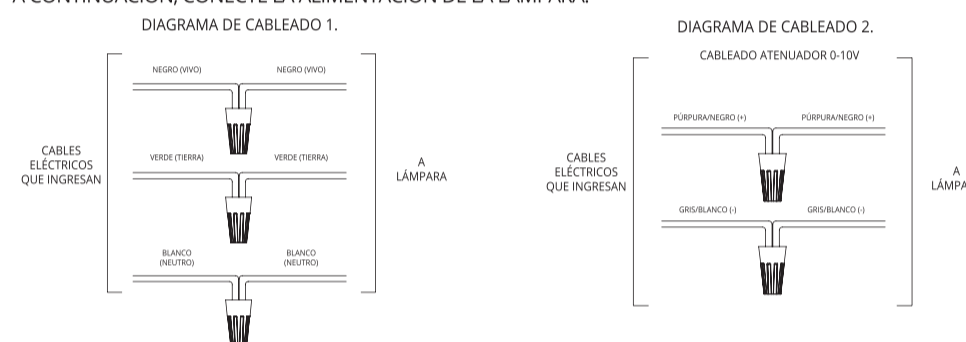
A CONTINUACIÓN, CONECTE LA ALIMENTACIÓN DE LA LÁMPARA.

DIAGRAMA DE CABLEADO 1.

CABLES ELÉCTRICOS QUE INGRESAN

NEGRO (VIVO)
NEGRO (VIVO)
VERDE (TIERRA)
VERDE (TIERRA)
BLANCO (NEUTRO)
BLANCO (NEUTRO)

A LÁMPARA

DIAGRAMA DE CABLEADO 2.

CABLEADO ATENUADOR 0-10V

CABLES ELÉCTRICOS QUE INGRESAN

PÚRPURA/NEGRO (+)
PÚRPURA/NEGRO (+)
GRIS/BLANCO (-)
GRIS/BLANCO (-)

A LÁMPA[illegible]